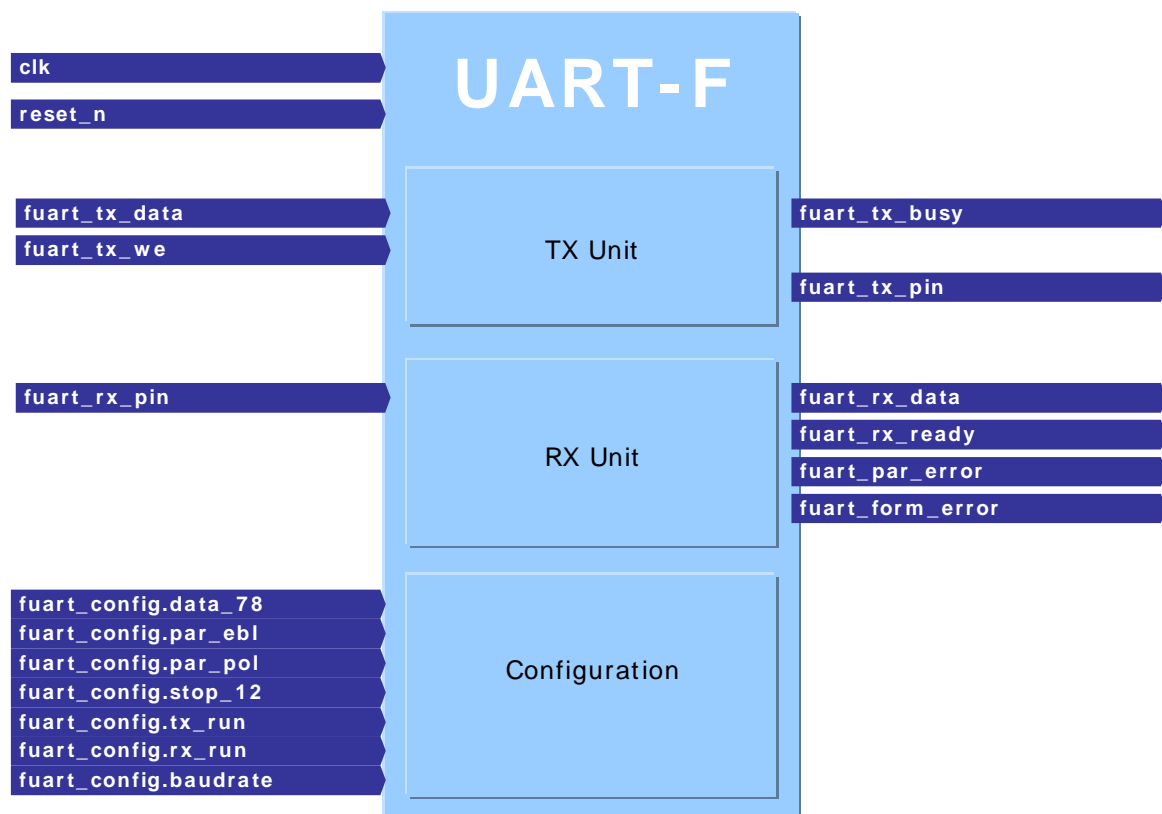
clk
reset_n

UART-F

fuart_tx_data
fuart_tx_we

TX Unit

fuart_tx_busy
fuart_tx_pin

fuart_rx_pin

RX Unit

fuart_rx_data
fuart_rx_ready
fuart_par_error
fuart_form_error

fuart_config.data_78
fuart_config.par_ebl
fuart_config.par_pol
fuart_config.stop_12
fuart_config.tx_run
fuart_config.rx_run
fuart_config.baudrate

Configuration